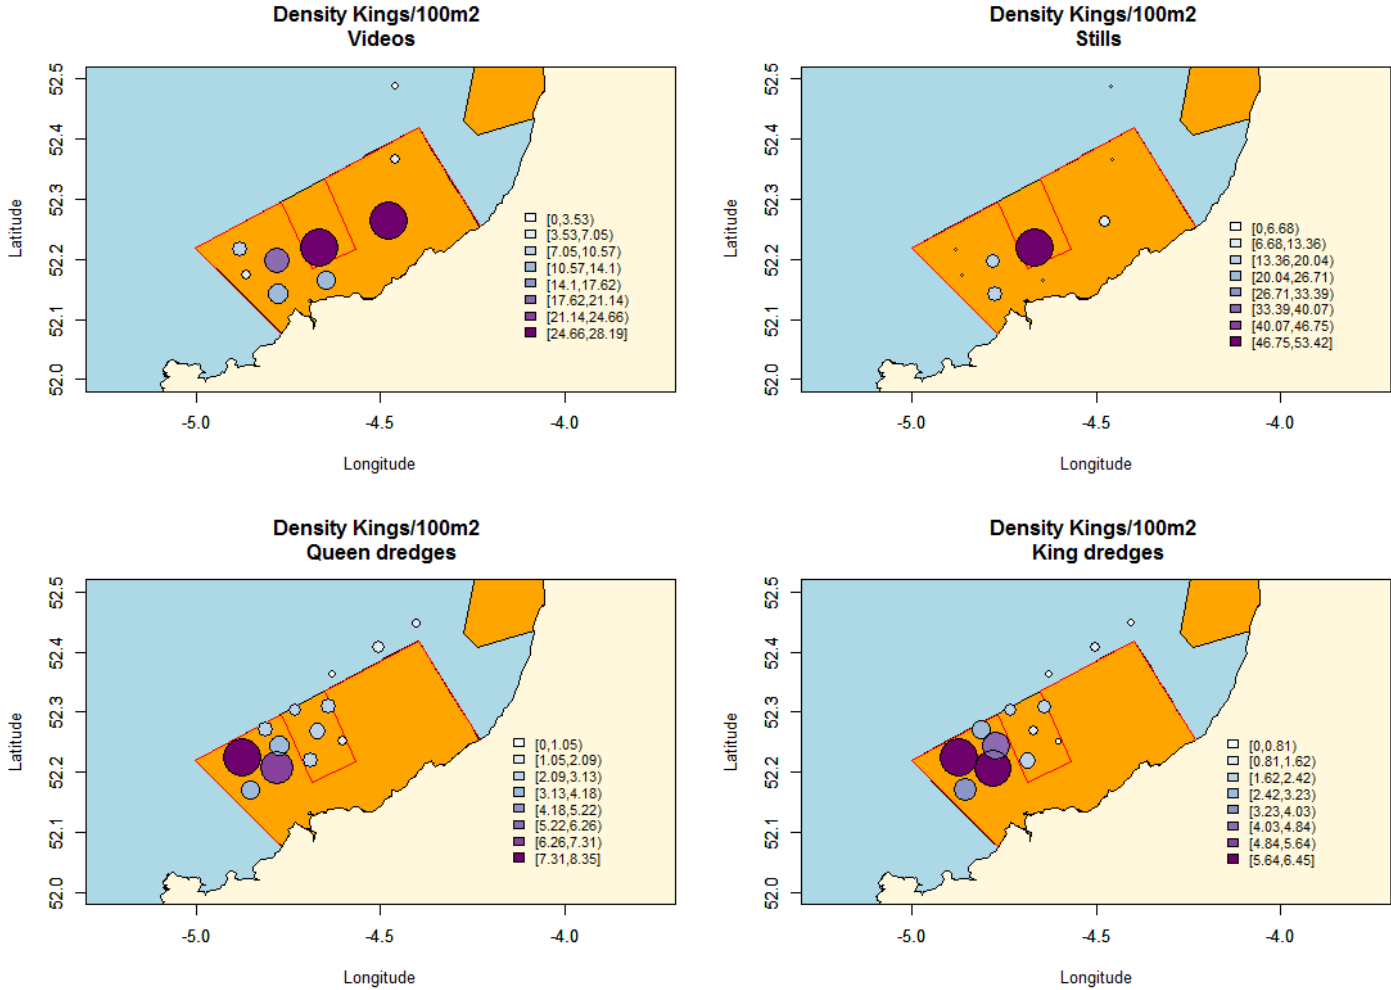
Density Kings/100m2
Videos

52.5
52.4
52.3
52.2
52.1
52.0
Latitude

[0,3.53)
[3.53,7.05)
[7.05,10.57)
[10.57,14.1)
[14.1,17.62)
[17.62,21.14)
[21.14,24.66)
[24.66,28.19]

-5.0 -4.5 -4.0
Longitude

Density Kings/100m2
Stills

52.5
52.4
52.3
52.2
52.1
52.0
Latitude

[0,6.68)
[6.68,13.36)
[13.36,20.04)
[20.04,26.71)
[26.71,33.39)
[33.39,40.07)
[40.07,46.75)
[46.75,53.42]

-5.0 -4.5 -4.0
Longitude

Density Kings/100m2
Queen dredges

52.5
52.4
52.3
52.2
52.1
52.0
Latitude

[0,1.05)
[1.05,2.09)
[2.09,3.13)
[3.13,4.18)
[4.18,5.22)
[5.22,6.26)
[6.26,7.31)
[7.31,8.35]

-5.0 -4.5 -4.0
Longitude

Density Kings/100m2
King dredges

52.5
52.4
52.3
52.2
52.1
52.0
Latitude

[0,0.81)
[0.81,1.62)
[1.62,2.42)
[2.42,3.23)
[3.23,4.03)
[4.03,4.84)
[4.84,5.64)
[5.64,6.45]

-5.0 -4.5 -4.0
Longitude